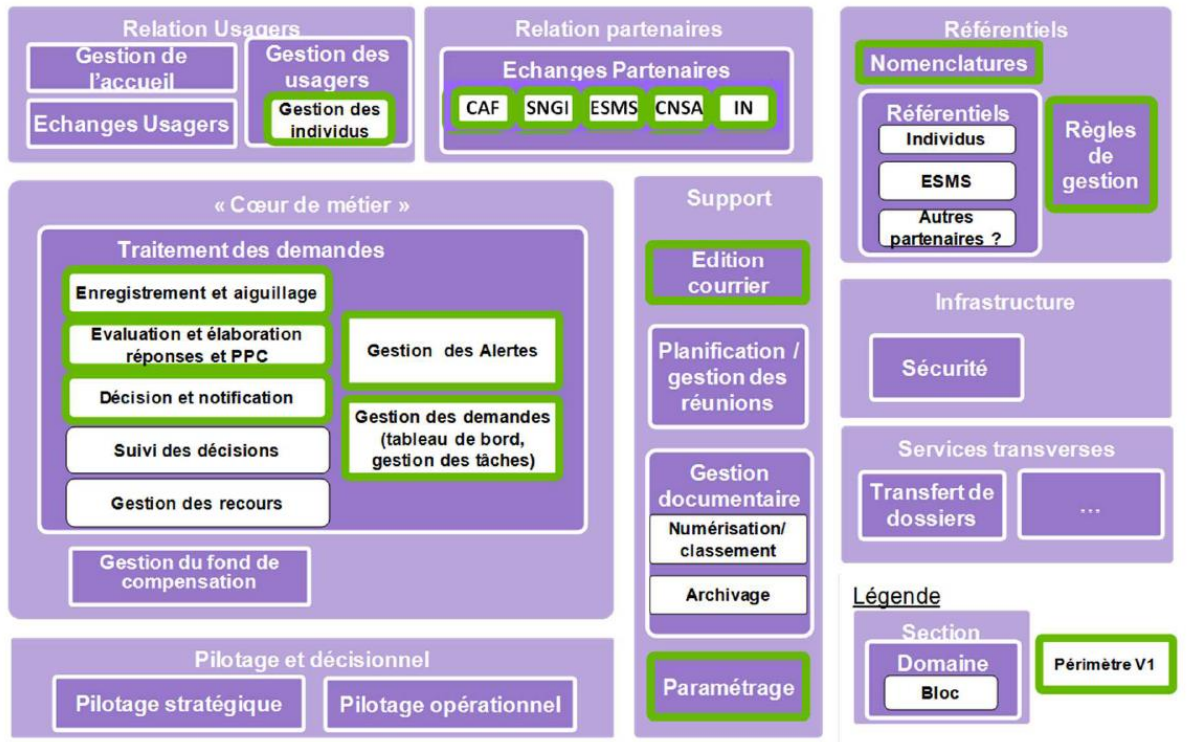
Relation Usagers

Gestion de l'accueil

Gestion des usagers

Gestion des individus

Echanges Usagers

Relation partenaires

Echanges Partenaires

CAF

SNGI

ESMS

CNSA

IN

Référentiels

Nomenclatures

Référentiels

Individus

ESMS

Autres partenaires ?

Règles de gestion

« Cœur de métier »

Traitement des demandes

Enregistrement et aiguillage

Evaluation et élaboration réponses et PPC

Décision et notification

Suivi des décisions

Gestion des recours

Gestion des Alertes

Gestion des demandes (tableau de bord, gestion des tâches)

Gestion du fond de compensation

Support

Edition courrier

Planification / gestion des réunions

Gestion documentaire

Numérisation/ classement

Archivage

Paramétrage

Infrastructure

Sécurité

Services transverses

Transfert de dossiers

...

Légende

Section

Domaine

Bloc

Périmètre V1

Pilotage et décisionnel

Pilotage stratégique

Pilotage opérationnel